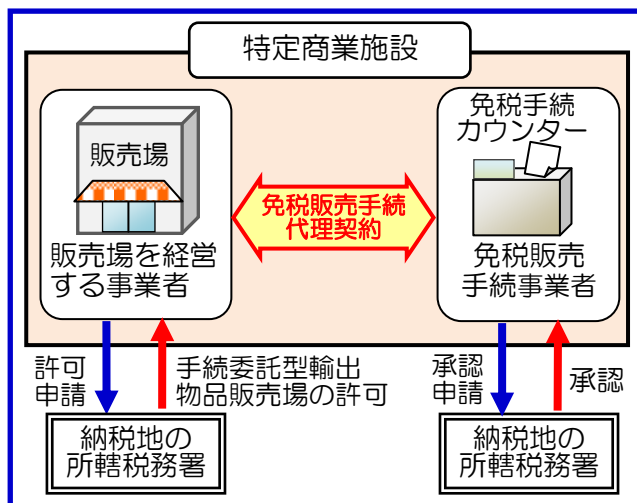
特定商業施設

販売場

販売場を経営する事業者

免税販売手続代理契約

免税手続カウンター

免税販売手続事業者

許可申請

手続委託型輸出物品販売場の許可

承認申請

承認

納税地の所轄税務署

納税地の所轄税務署